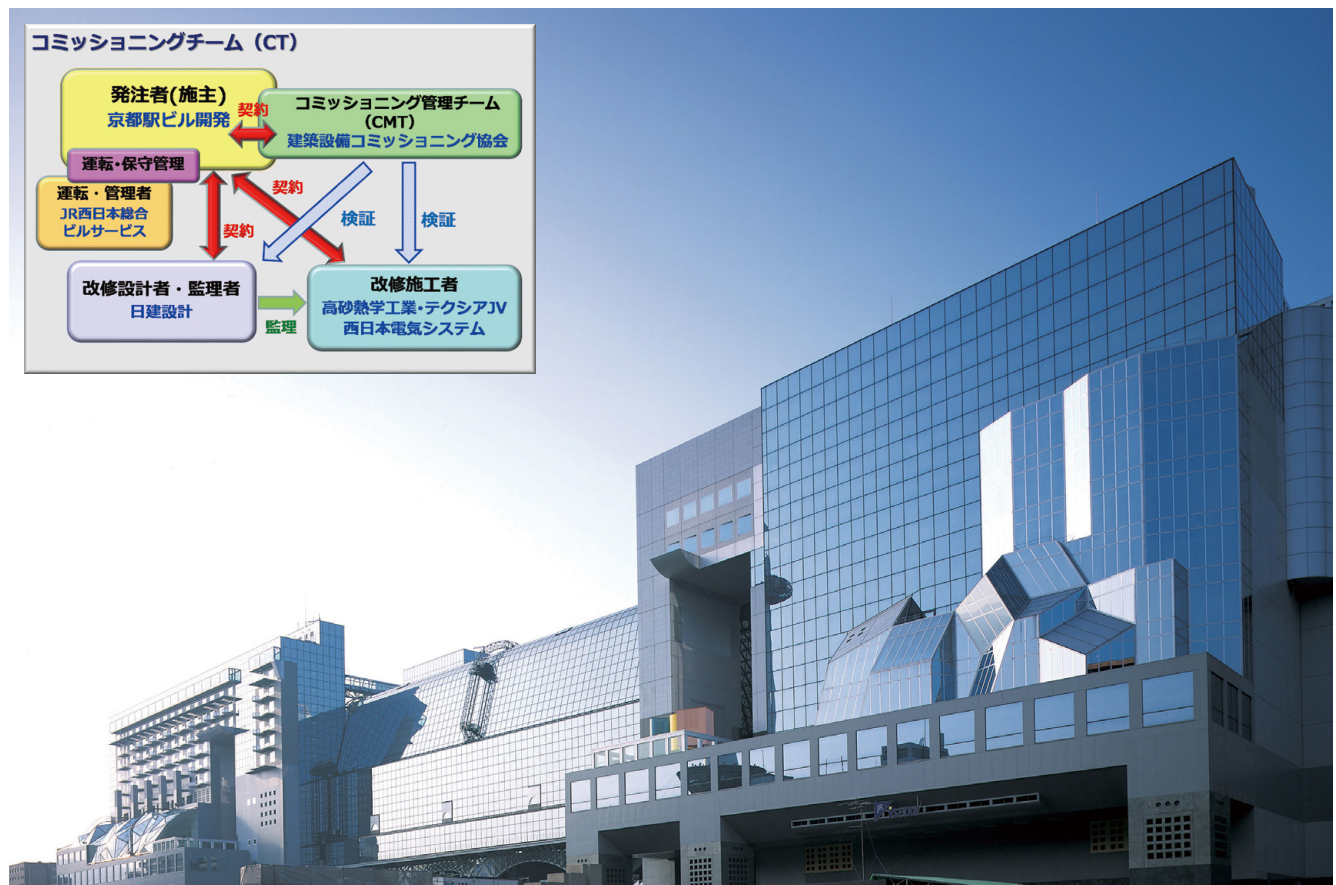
コミッショニングチーム（CT）

発注者(施主)
京都駅ビル開発

契約

コミッショニング管理チーム
(CMT)
建築設備コミッショニング協会

運転・保守管理

運転・管理者
JR西日本総合ビルサービス

契約

契約

検証

検証

改修設計者・監理者
日建設計

監理

改修施工者
高砂熱学工業・テクシアJV
西日本電気システム